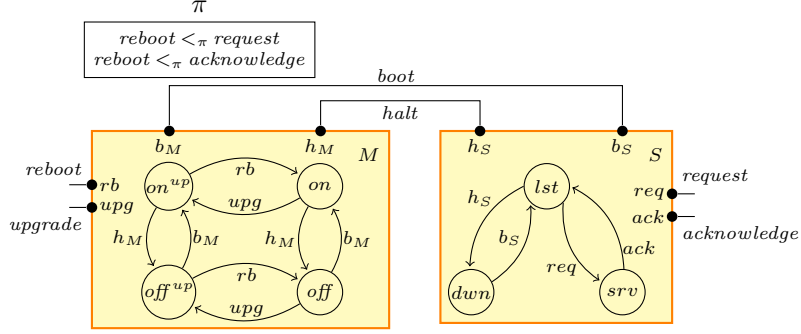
$\pi$

$reboot <_\pi request$
$reboot <_\pi acknowledge$

$boot$

$halt$

$b_M$ $h_M$ $M$

$h_S$ $b_S$ $S$

$reboot$ $rb$

$upgrade$ $upg$

$on^{up}$ $rb$ $on$ $upg$

$h_M$ $b_M$ $h_M$ $b_M$

$off^{up}$ $rb$ $off$ $upg$

$lst$ $h_S$ $b_S$ $req$ $ack$

$dwn$ $srv$

$req$ $request$

$ack$ $acknowledge$